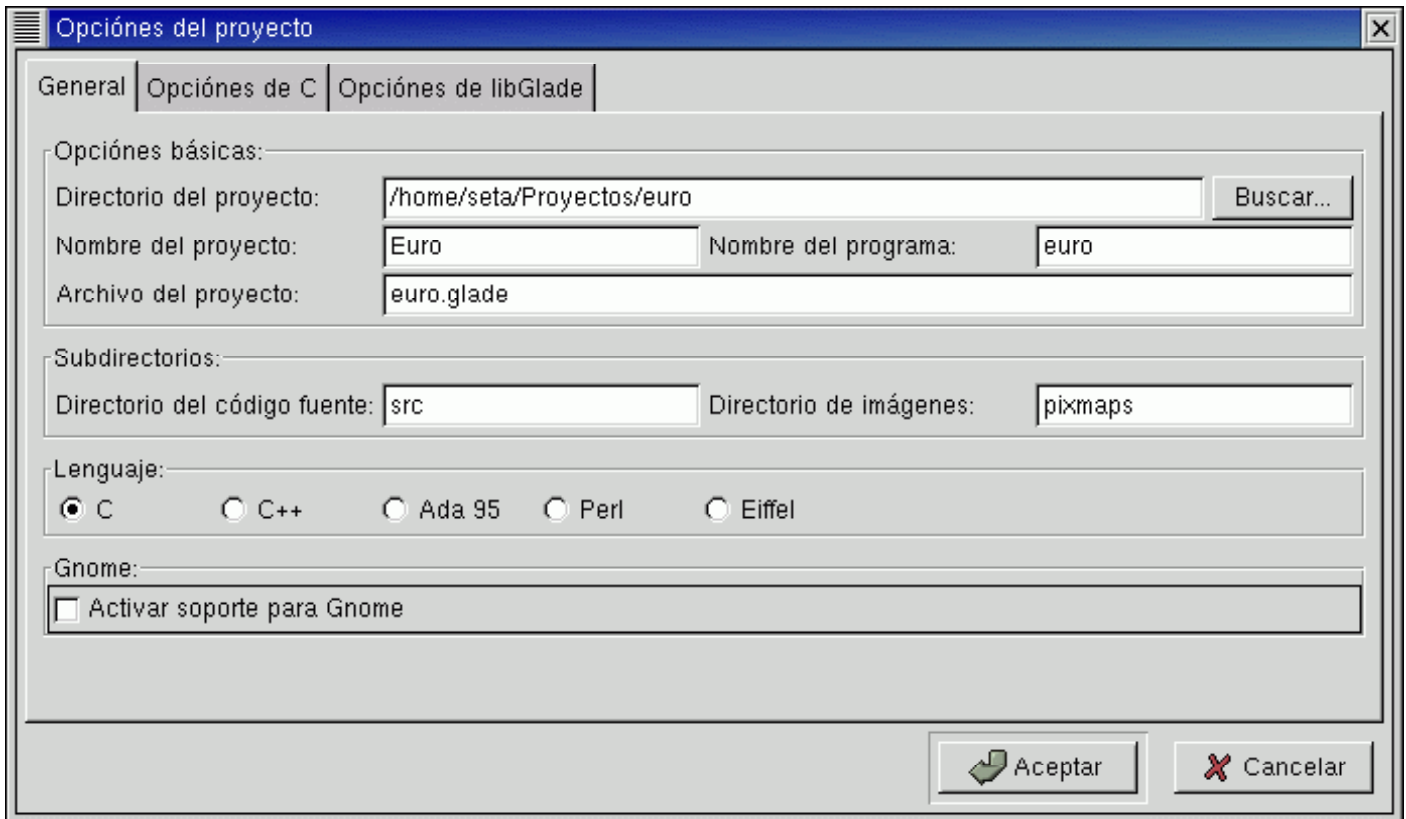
Opciónes del proyecto

General | Opciónes de C | Opciónes de libGlade

Opciónes básicas:

Directorio del proyecto: /home/seta/Proyectos/euro Buscar...

Nombre del proyecto: Euro Nombre del programa: euro

Archivo del proyecto: euro.glade

Subdirectorios:

Directorio del código fuente: src Directorio de imágenes: pixmaps

Lenguaje:

C C++ Ada 95 Perl Eiffel

Gnome:

Activar soporte para Gnome

Aceptar Cancelar